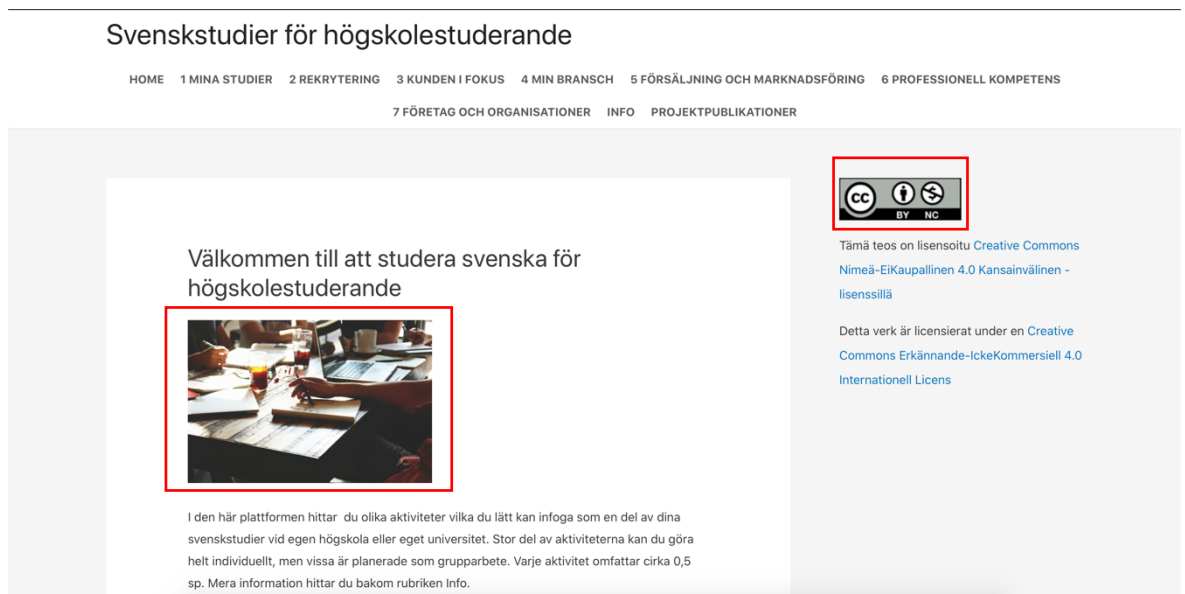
Svenskstudier för högskolestuderande

HOME 1 MINA STUDIER 2 REKRYTERING 3 KUNDEN I FOKUS 4 MIN BRANSCH 5 FÖRSÄLJNING OCH MARKNADSFÖRING 6 PROFESSIONELL KOMPETENS 7 FÖRETAG OCH ORGANISATIONER INFO PROJEKTPUBLIKATIONER

Välkommen till att studera svenska för högskolestuderande

I den här plattformen hittar du olika aktiviteter vilka du lätt kan infoga som en del av dina svenskstudier vid egen högskola eller eget universitet. Stor del av aktiviteterna kan du göra helt individuellt, men vissa är planerade som grupparbete. Varje aktivitet omfattar cirka 0,5 sp. Mera information hittar du bakom rubriken Info.

cc BY NC

Tämä teos on lisensoitu Creative Commons Nimeä-EiKaupallinen 4.0 Kansainvälinen -lisenssillä

Detta verk är licensierat under en Creative Commons Erkännande-IckeKommersiell 4.0 Internationell Licens